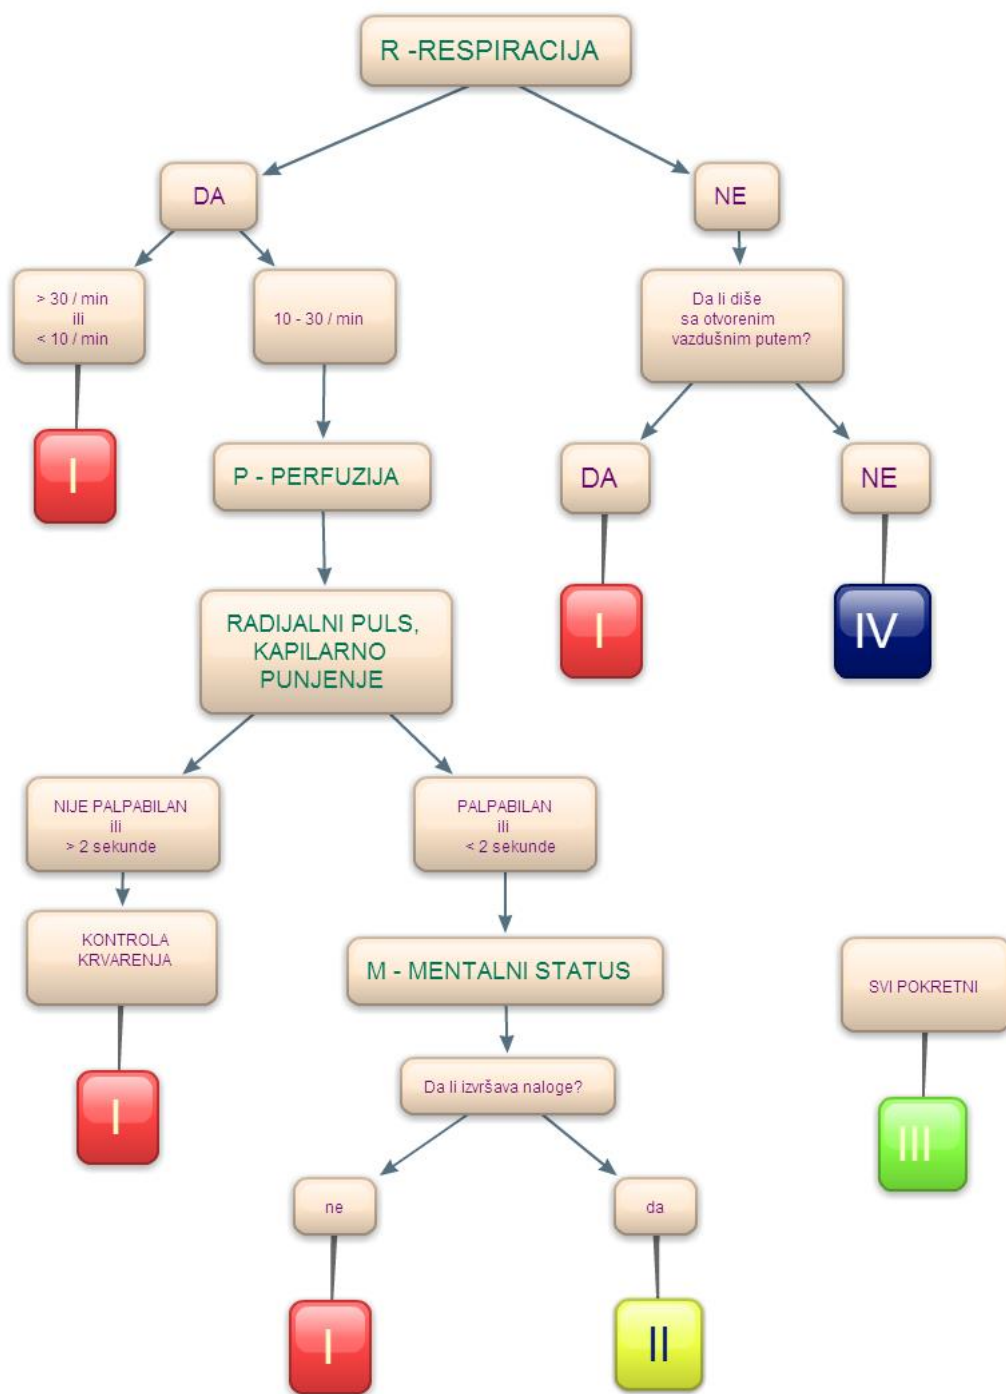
R -RESPIRACIJA

DA

NE

> 30 / min
ili
< 10 / min

I

10 - 30 / min

P - PERFUZIJA

RADIJALNI PULS, KAPILARNO PUNJENJE

NIJE PALPABILAN
ili
> 2 sekunde

KONTROLA KRVARENJA

I

PALPABILAN
ili
< 2 sekunde

M - MENTALNI STATUS

Da li izvršava naloge?

ne

I

da

II

Da li diše sa otvorenim vazdušnim putem?

DA

I

NE

IV

SVI POKRETNI

III